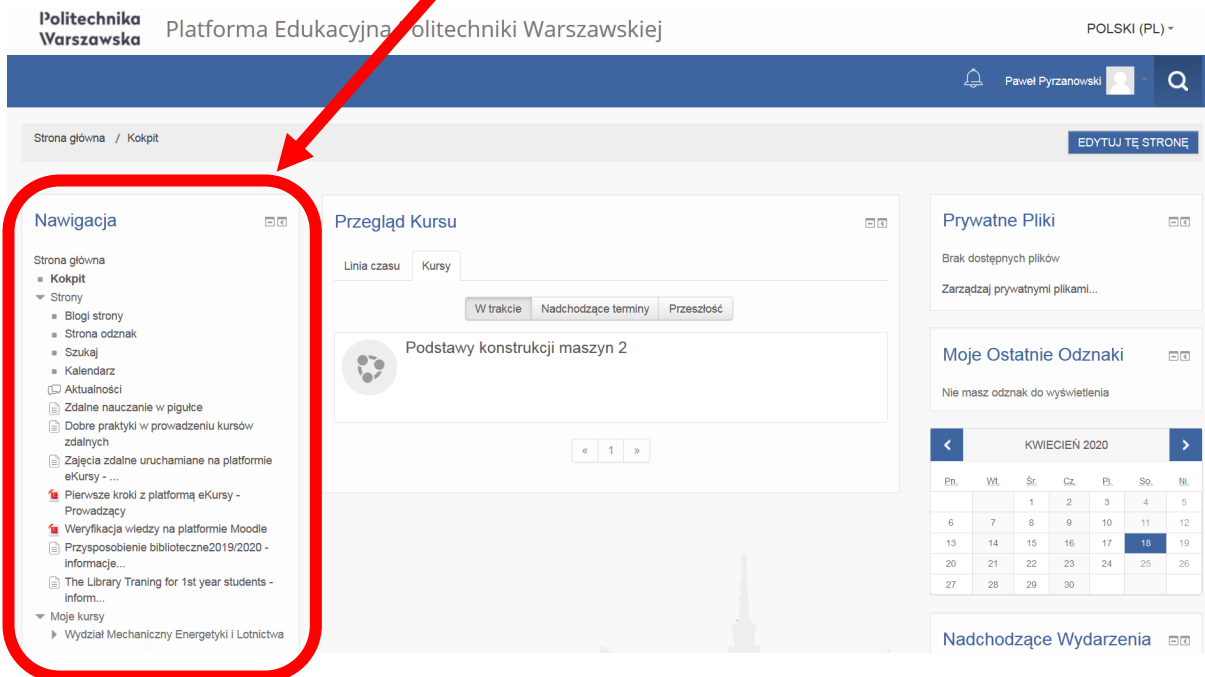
Politechnika Warszawska

Platforma Edukacyjna Politechniki Warszawskiej

POLSKI (PL)

Paweł Pyrzanowski

Strona główna / Kokpit

EDYTUJ TĘ STRONĘ

Nawigacja

Strona główna
Kokpit
Strony
Blogi strony
Strona odznak
Szukaj
Kalendarz
Aktualności
Zdalne nauczanie w pigułce
Dobre praktyki w prowadzeniu kursów zdalnych
Zajęcia zdalne uruchamiane na platformie eKursy - ...
Pierwsze kroki z platformą eKursy - Prowadzący
Weryfikacja wiedzy na platformie Moodle
Przysposobienie biblioteczne2019/2020 - informacje...
The Library Traning for 1st year students - inform...
Moje kursy
Wydział Mechaniczny Energetyki i Lotnictwa

Przegląd Kursu

Linia czasu | Kursy

W trakcie | Nadchodzące terminy | Przeszłość

Podstawy konstrukcji maszyn 2

« 1 »

Prywatne Pliki

Brak dostępnych plików

Zarządzaj prywatnymi plikami...

Moje Ostatnie Odznaki

Nie masz odznak do wyświetlenia

KWIECIEŃ 2020

| Pn. | Wt. | Śr. | Cz. | Pt. | So. | Nd. |
|---|---|---|---|---|---|---|
| | | 1 | 2 | 3 | 4 | 5 |
| 6 | 7 | 8 | 9 | 10 | 11 | 12 |
| 13 | 14 | 15 | 16 | 17 | 18 | 19 |
| 20 | 21 | 22 | 23 | 24 | 25 | 26 |
| 27 | 28 | 29 | 30 | | | |

Nadchodzące Wydarzenia